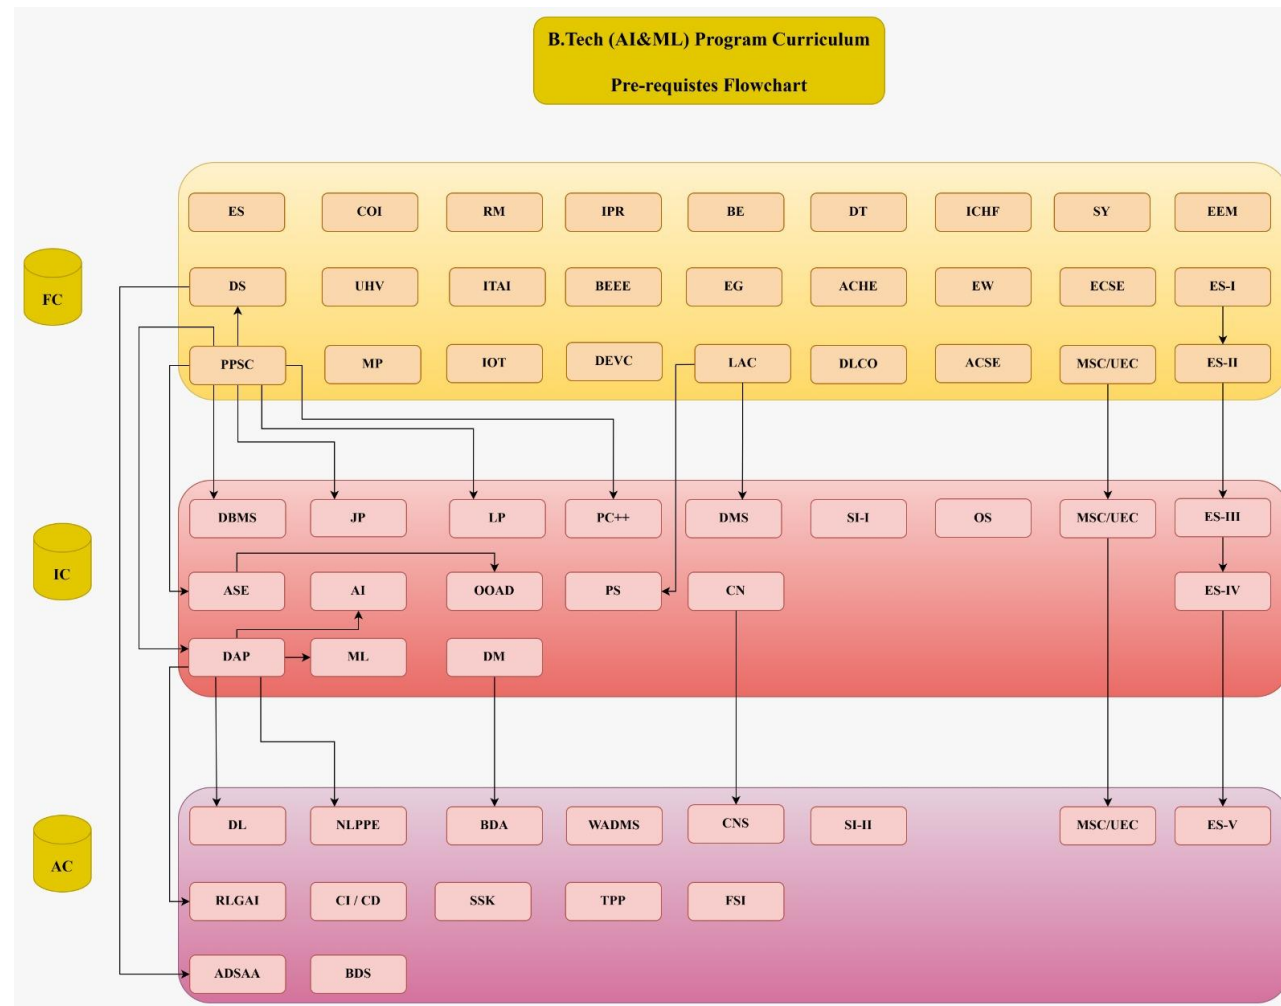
B.Tech (AI&ML) Program Curriculum

Pre-requistes Flowchart

FC

ES COI RM IPR BE DT ICHF SY EEM

DS UHV ITAI BEEE EG ACHE EW ECSE ES-I

PPSC MP IOT DEVC LAC DLCO ACSE MSC/UEC ES-II

IC

DBMS JP LP PC++ DMS SI-I OS MSC/UEC ES-III

ASE AI OOAD PS CN ES-IV

DAP ML DM

AC

DL NLPPE BDA WADMS CNS SI-II MSC/UEC ES-V

RLGAI CI / CD SSK TPP FSI

ADSAA BDS